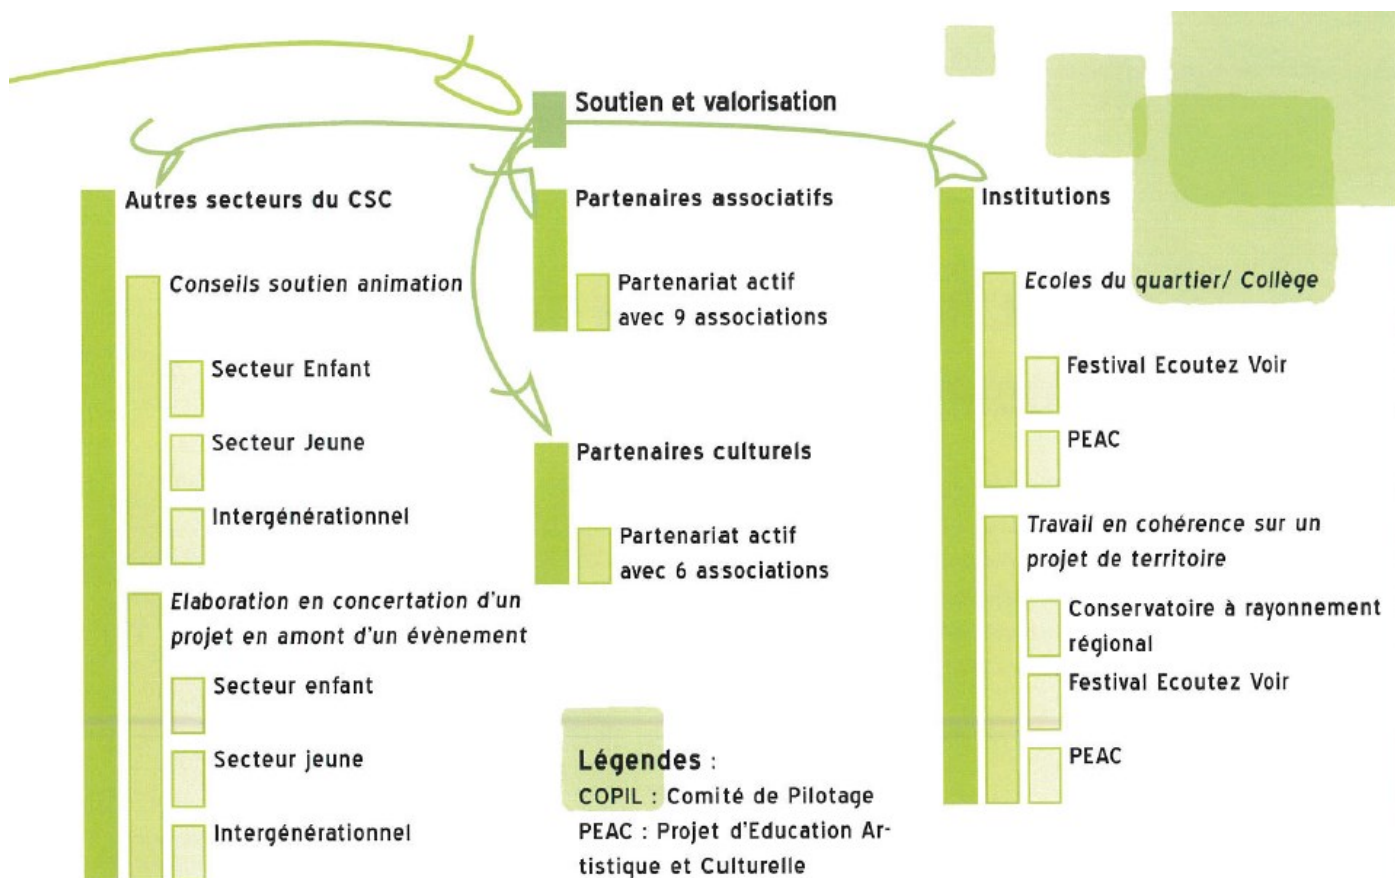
Soutien et valorisation

Autres secteurs du CSC

Conseils soutien animation

Secteur Enfant

Secteur Jeune

Intergénérationnel

Elaboration en concertation d'un projet en amont d'un évènement

Secteur enfant

Secteur jeune

Intergénérationnel

Partenaires associatifs

Partenariat actif avec 9 associations

Partenaires culturels

Partenariat actif avec 6 associations

Légendes :
COPIL : Comité de Pilotage
PEAC : Projet d'Education Artistique et Culturelle

Institutions

Ecoles du quartier/ Collège

Festival Ecoutez Voir

PEAC

Travail en cohérence sur un projet de territoire

Conservatoire à rayonnement régional

Festival Ecoutez Voir

PEAC